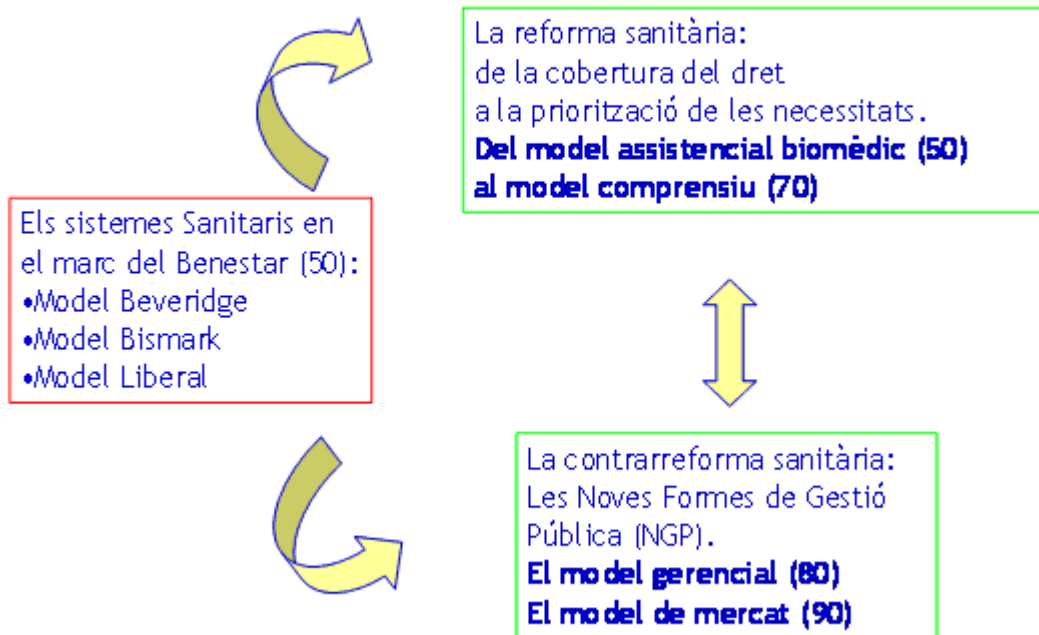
La reforma sanitària:
de la cobertura del dret
a la priorització de les necessitats.
**Del model assistencial biomèdic (50)
al model comprensiu (70)**

Els sistemes Sanitaris en el marc del Benestar (50):
•Model Beveridge
•Model Bismark
•Model Liberal

La contrarreforma sanitària:
Les Noves Formes de Gestió Pública (NGP).
**El model gerencial (80)
El model de mercat (90)**